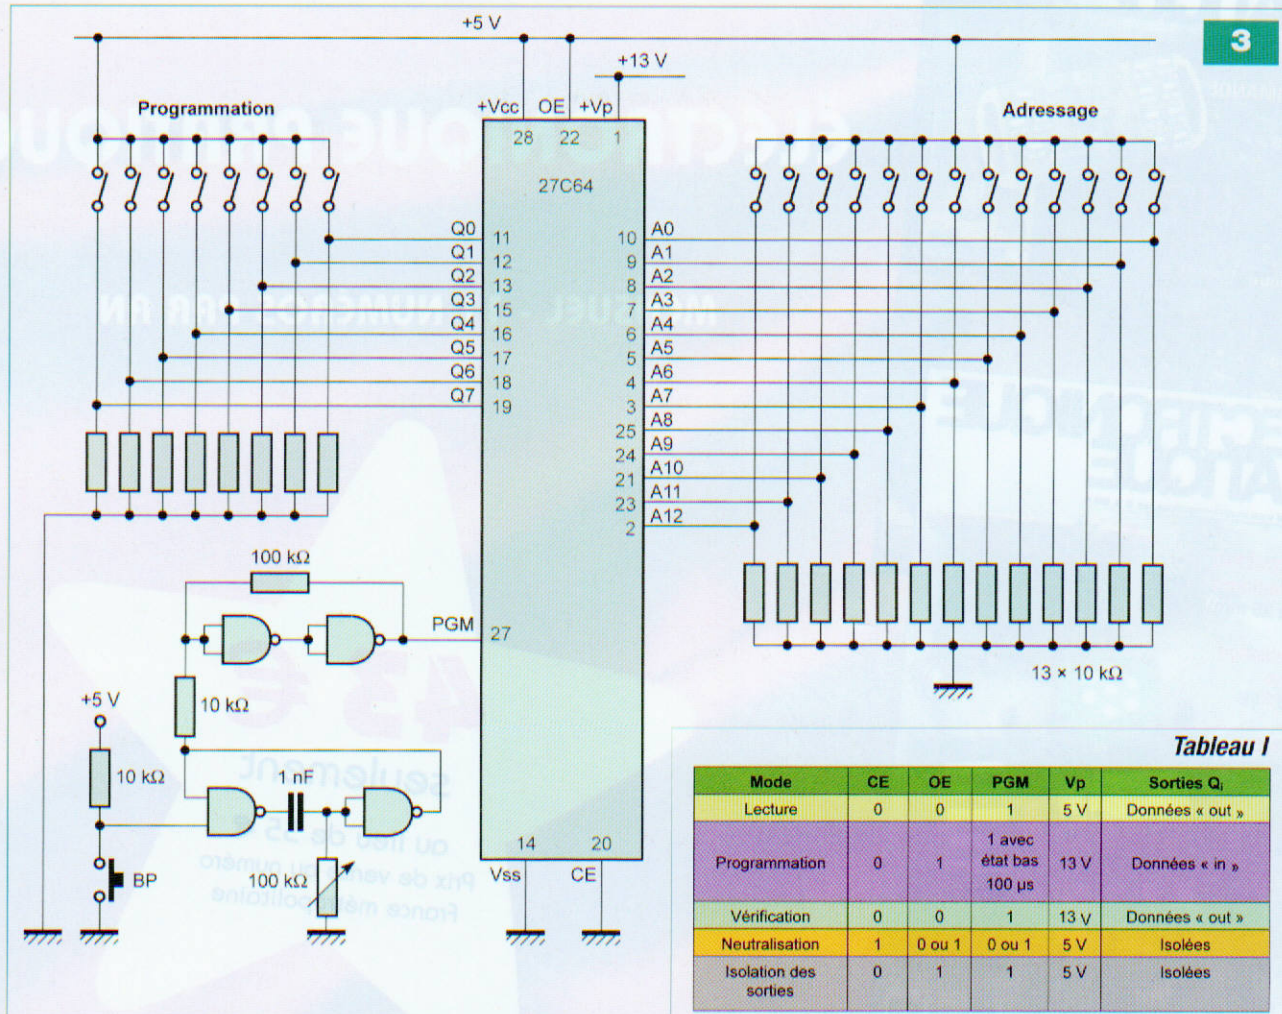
3

+5 V

+13 V

Programmation

+Vcc OE +Vp

28 22 1

27C64

Adressage

Q0 11
Q1 12
Q2 13
Q3 15
Q4 16
Q5 17
Q6 18
Q7 19

10 A0
9 A1
8 A2
7 A3
6 A4
5 A5
4 A6
3 A7
25 A8
24 A9
21 A10
23 A11
2 A12

100 kΩ

PGM 27

10 kΩ

+5 V

10 kΩ

1 nF

BP

100 kΩ

14 20

Vss CE

13 × 10 kΩ

Tableau I

| Mode | CE | OE | PGM | Vp | Sorties $Q_i$ |
|---|---|---|---|---|---|
| Lecture | 0 | 0 | 1 | 5 V | Données « out » |
| Programmation | 0 | 1 | 1 avec état bas 100 µs | 13 V | Données « in » |
| Vérification | 0 | 0 | 1 | 13 V | Données « out » |
| Neutralisation | 1 | 0 ou 1 | 0 ou 1 | 5 V | Isolées |
| Isolation des sorties | 0 | 1 | 1 | 5 V | Isolées |